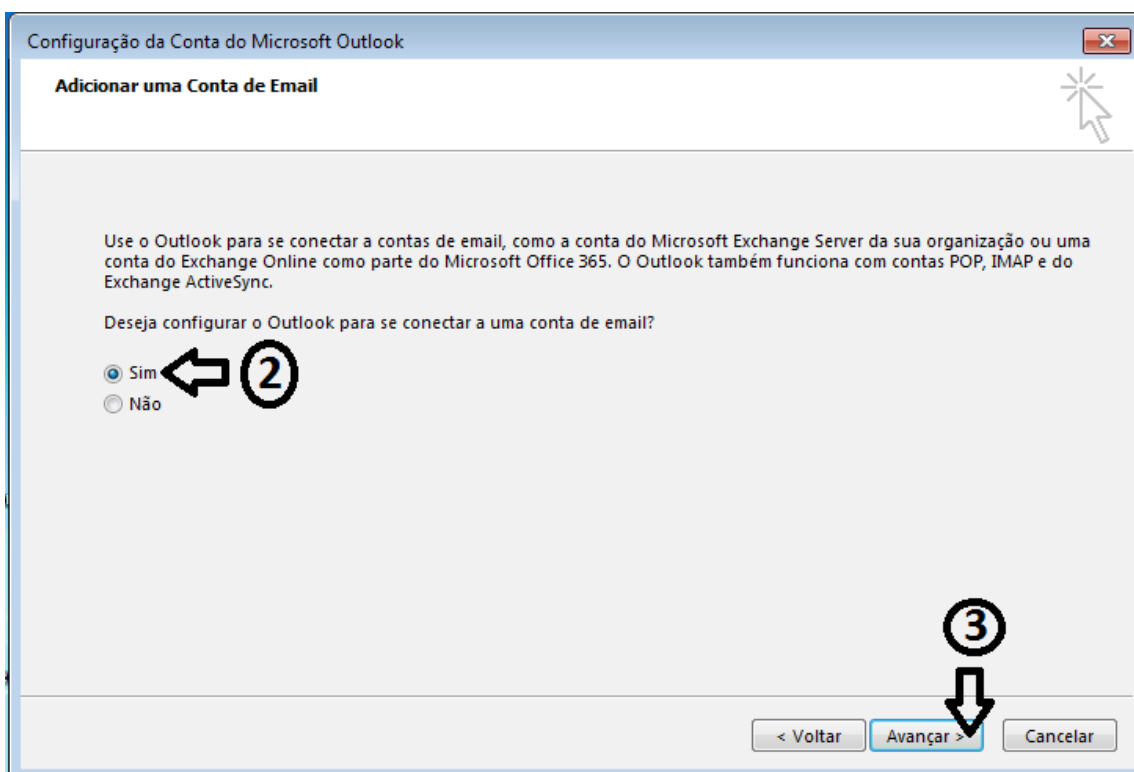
Configuração da Conta do Microsoft Outlook

Adicionar uma Conta de Email

Use o Outlook para se conectar a contas de email, como a conta do Microsoft Exchange Server da sua organização ou uma conta do Exchange Online como parte do Microsoft Office 365. O Outlook também funciona com contas POP, IMAP e do Exchange ActiveSync.

Deseja configurar o Outlook para se conectar a uma conta de email?

Sim
2
Não

3

< Voltar
Avançar >
Cancelar